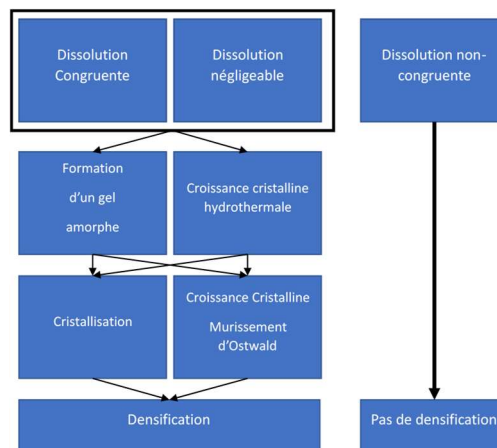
Dissolution Congruente

Dissolution négligeable

Dissolution non-congruente

Formation d'un gel amorphe

Croissance cristalline hydrothermale

Cristallisation

Croissance Cristalline Murissement d'Ostwald

Densification

Pas de densification